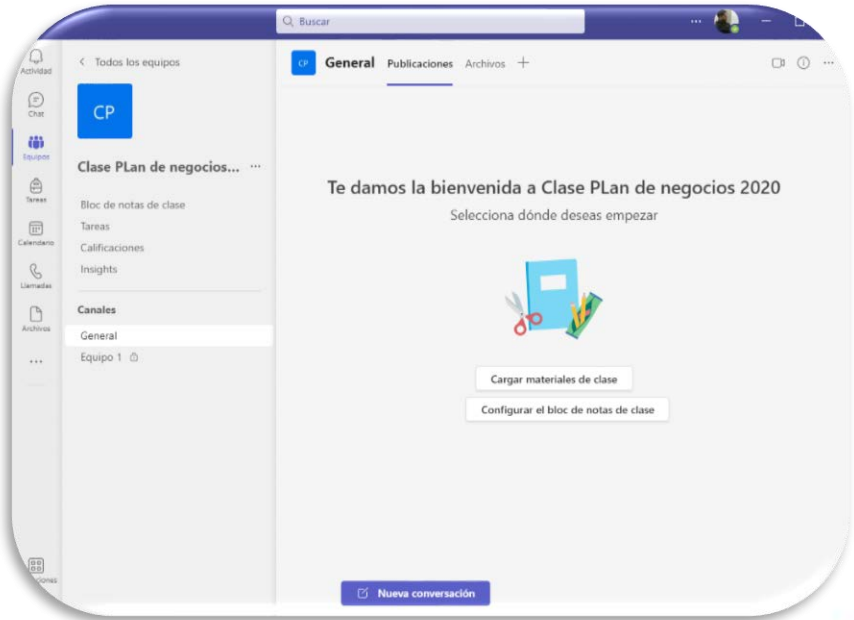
Buscar

Actividad
Chat
Equipos
Tareas
Calendario
Llamadas
Archivos
...
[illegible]ciones

< Todos los equipos

CP

Clase PLan de negocios... ···

Bloc de notas de clase
Tareas
Calificaciones
Insights

Canales
General
Equipo 1

CP General Publicaciones Archivos +

Te damos la bienvenida a Clase PLan de negocios 2020

Selecciona dónde deseas empezar

Cargar materiales de clase

Configurar el bloc de notas de clase

Nueva conversación